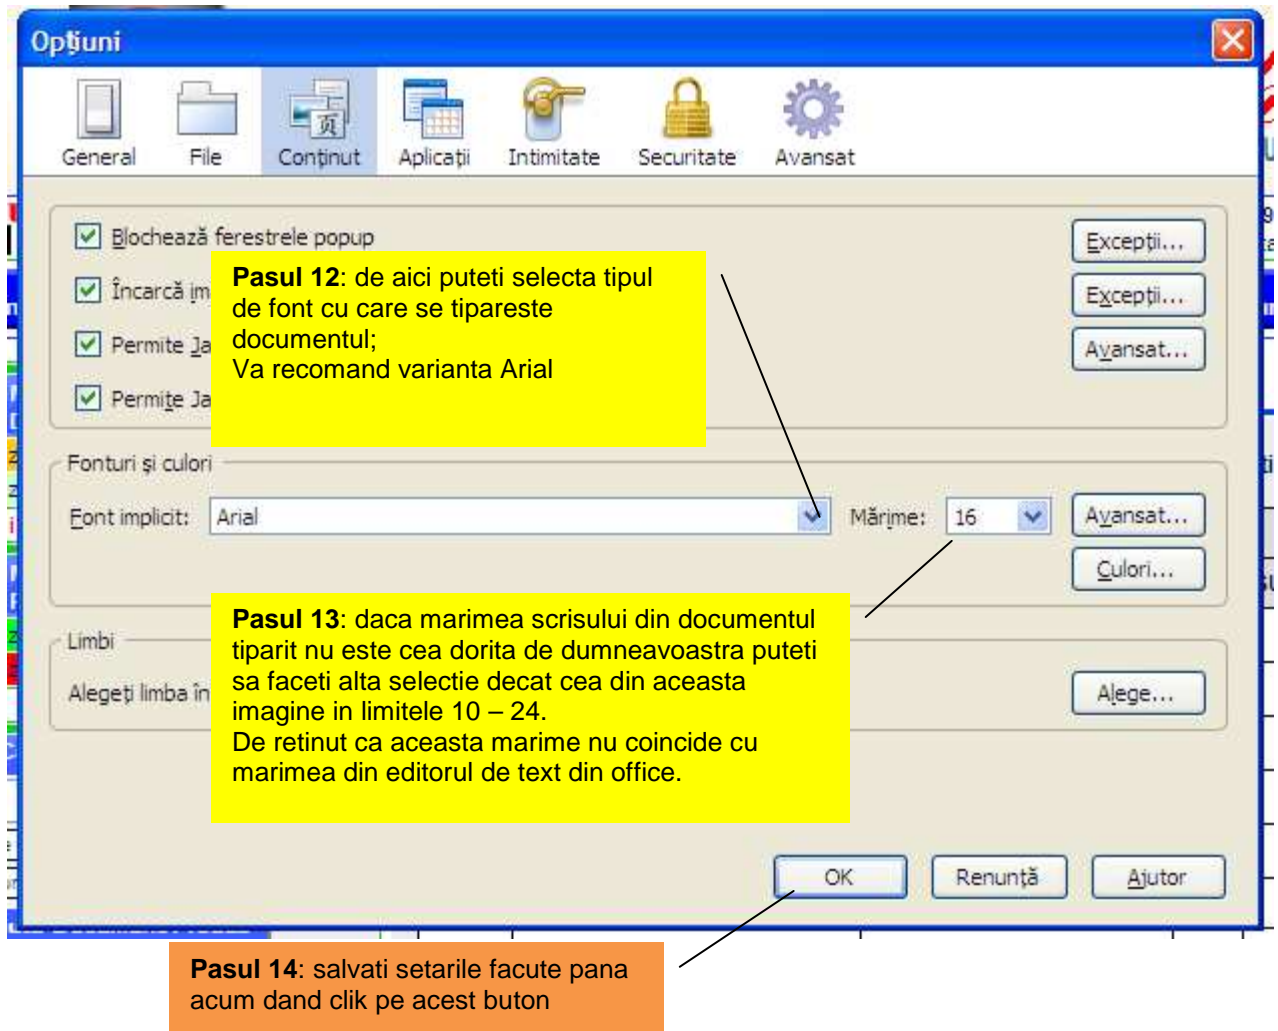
Opțiuni

General File Conținut Aplicații Intimitate Securitate Avansat

Blochează ferestrele popup

Încarcă im

Permite Ja

Permite Ja

Pasul 12: de aici puteti selecta tipul de font cu care se tipareste documentul;
Va recomand varianta Arial

Excepții...

Excepții...

Avansat...

Fonturi și culori

Font implicit: Arial

Mărime: 16

Avansat...

Culori...

Limbi

Alegeți limba în

Pasul 13: daca marimea scrisului din documentul tiparit nu este cea dorita de dumneavoastra puteti sa faceti alta selectie decat cea din aceasta imagine in limitele 10 – 24.
De retinut ca aceasta marime nu coincide cu marimea din editorul de text din office.

Alege...

OK Renunță Ajutor

Pasul 14: salvati setarile facute pana acum dand clik pe acest buton